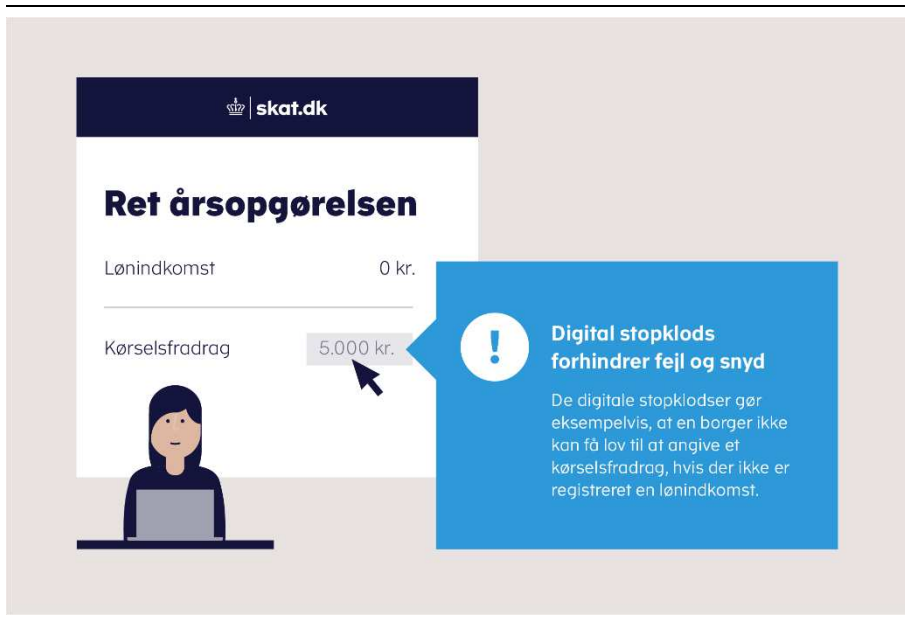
skat.dk

Ret årsopgørelsen

Lønindkomst 0 kr.

Kørselsfradrag 5.000 kr.

!

Digital stopklods forhindrer fejl og snyd

De digitale stopklodser gør eksempelvis, at en borger ikke kan få lov til at angive et kørselsfradrag, hvis der ikke er registreret en lønindkomst.